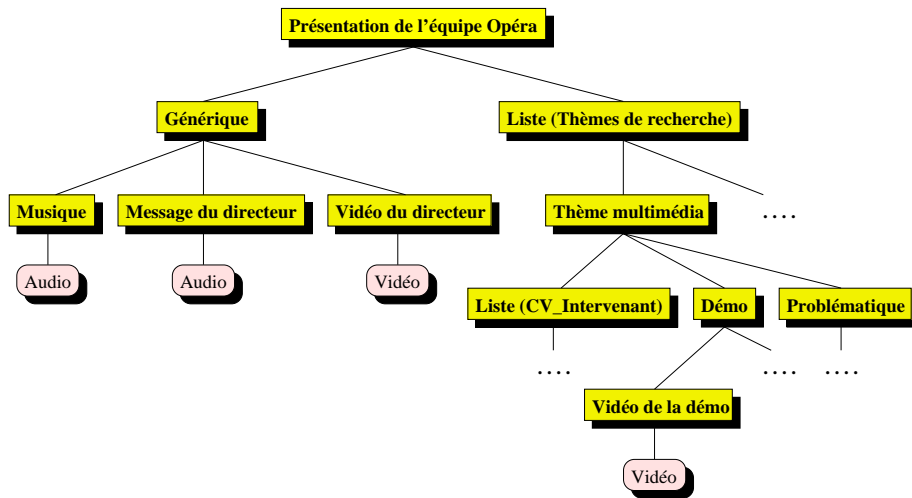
Présentation de l'équipe Opéra

Générique

Liste (Thèmes de recherche)

Musique

Message du directeur

Vidéo du directeur

Thème multimédia

....

Audio

Audio

Vidéo

Liste (CV_Intervenant)

Démo

Problématique

....

....

....

Vidéo de la démo

Vidéo